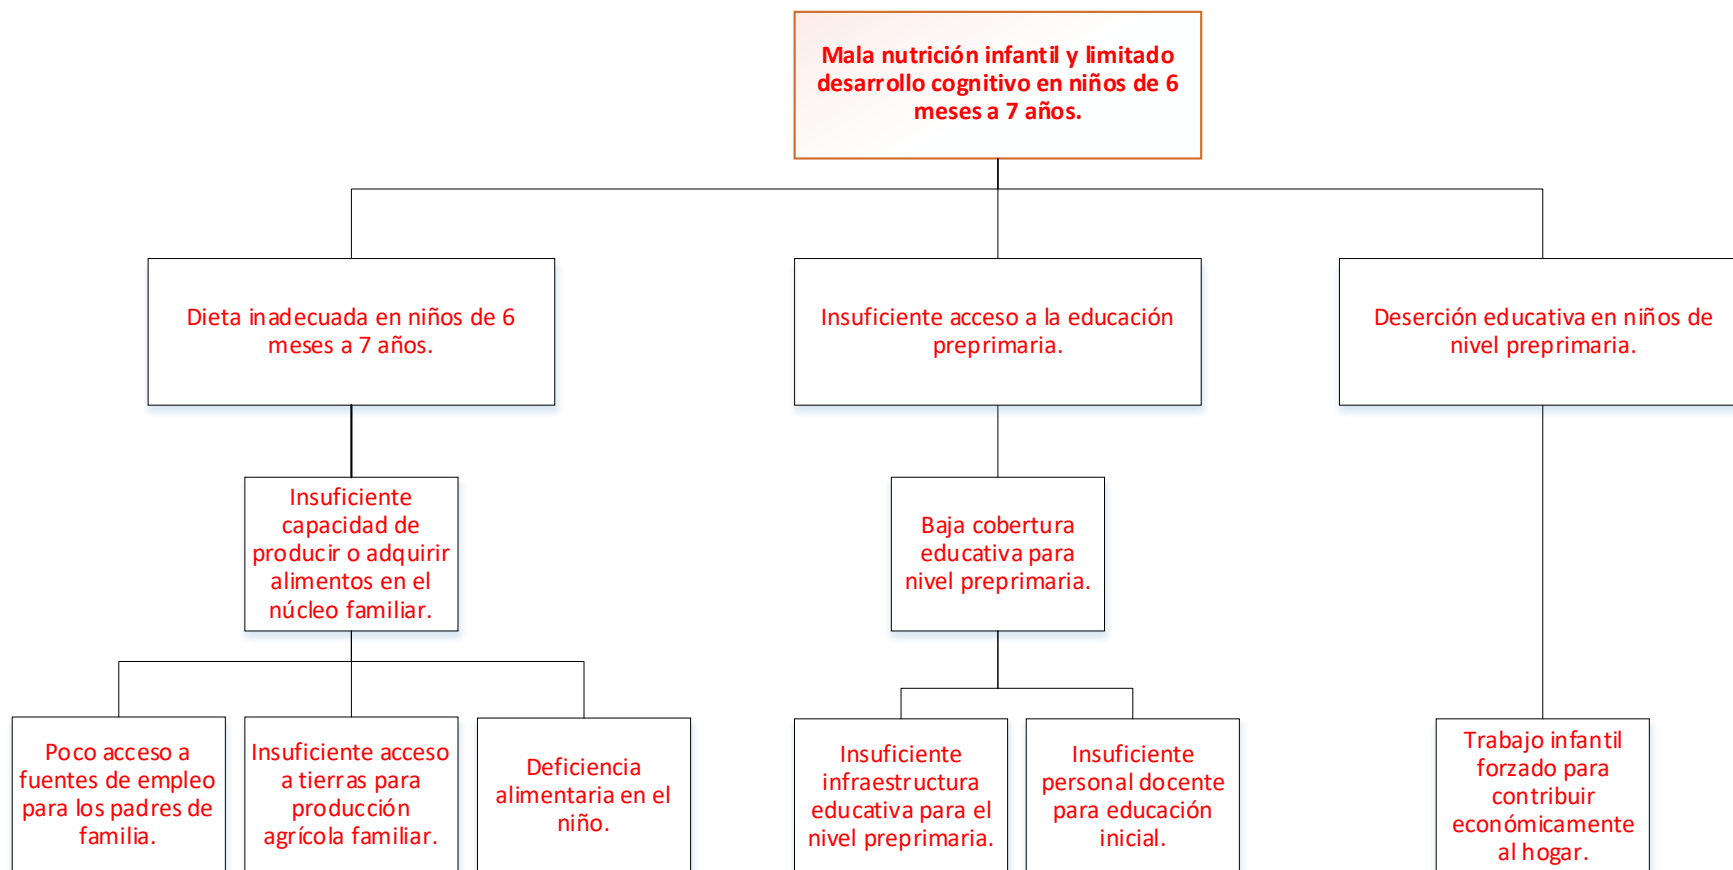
Mala nutrición infantil y limitado desarrollo cognitivo en niños de 6 meses a 7 años.

Dieta inadecuada en niños de 6 meses a 7 años.

Insuficiente acceso a la educación preprimaria.

Deserción educativa en niños de nivel preprimaria.

Insuficiente capacidad de producir o adquirir alimentos en el núcleo familiar.

Baja cobertura educativa para nivel preprimaria.

Poco acceso a fuentes de empleo para los padres de familia.

Insuficiente acceso a tierras para producción agrícola familiar.

Deficiencia alimentaria en el niño.

Insuficiente infraestructura educativa para el nivel preprimaria.

Insuficiente personal docente para educación inicial.

Trabajo infantil forzado para contribuir económicamente al hogar.